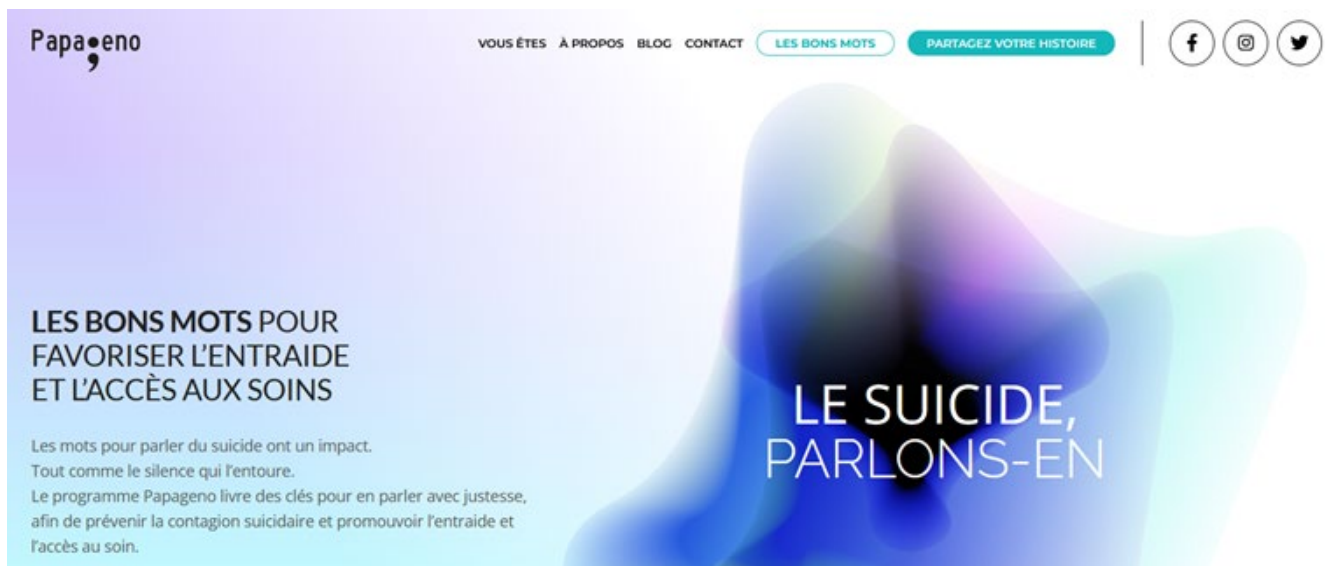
Papageno

VOUS ÊTES À PROPOS BLOG CONTACT LES BONS MOTS PARTAGEZ VOTRE HISTOIRE

LES BONS MOTS POUR FAVORISER L'ENTRAIDE ET L'ACCÈS AUX SOINS

Les mots pour parler du suicide ont un impact.
Tout comme le silence qui l'entoure.
Le programme Papageno livre des clés pour en parler avec justesse, afin de prévenir la contagion suicidaire et promouvoir l'entraide et l'accès au soin.

LE SUICIDE, PARLONS-EN